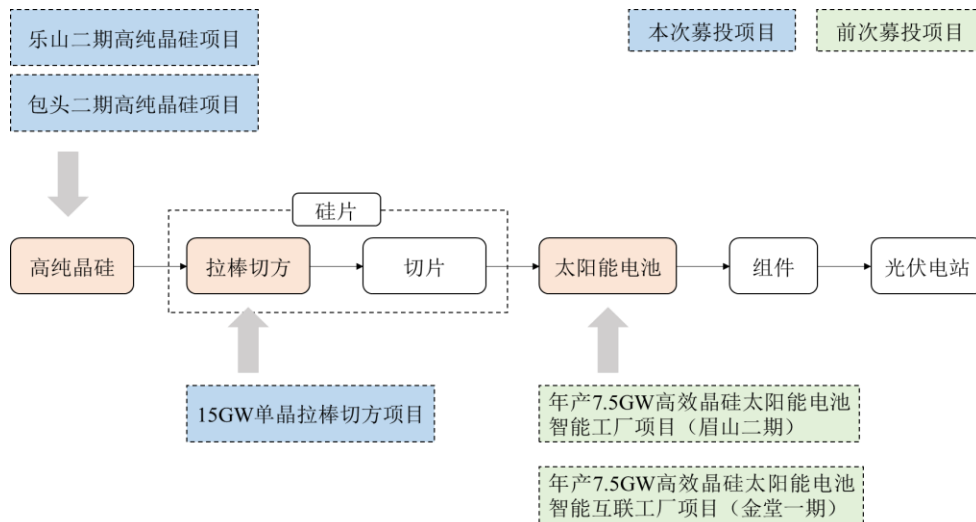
乐山二期高纯晶硅项目

包头二期高纯晶硅项目

本次募投项目

前次募投项目

硅片

高纯晶硅

拉棒切方

切片

太阳能电池

组件

光伏电站

15GW单晶拉棒切方项目

年产7.5GW高效晶硅太阳能电池智能工厂项目（眉山二期）

年产7.5GW高效晶硅太阳能电池智能互联工厂项目（金堂一期）